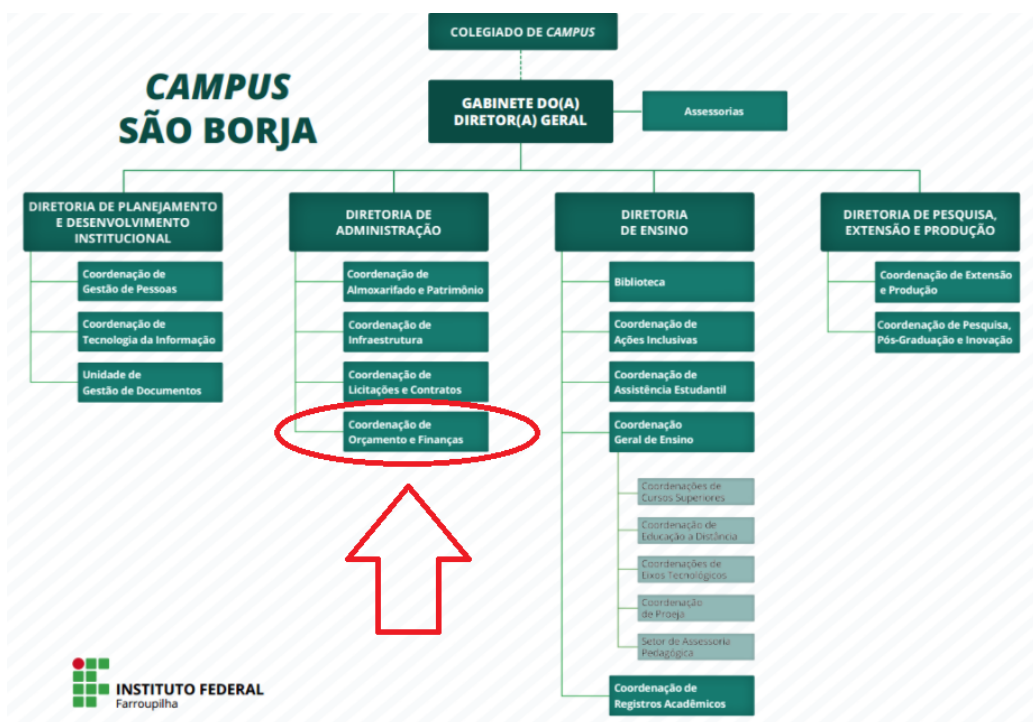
COLEGIADO DE CAMPUS

CAMPUS SÃO BORJA

GABINETE DO(A) DIRETOR(A) GERAL

Assessorias

DIRETORIA DE PLANEJAMENTO E DESENVOLVIMENTO INSTITUCIONAL

Coordenação de Gestão de Pessoas

Coordenação de Tecnologia da Informação

Unidade de Gestão de Documentos

DIRETORIA DE ADMINISTRAÇÃO

Coordenação de Almoxarifado e Patrimônio

Coordenação de Infraestrutura

Coordenação de Licitações e Contratos

Coordenação de Orçamento e Finanças

DIRETORIA DE ENSINO

Biblioteca

Coordenação de Ações Inclusivas

Coordenação de Assistência Estudantil

Coordenação Geral de Ensino

Coordenações de Cursos Superiores

Coordenação de Educação a Distância

Coordenações de Eixos Tecnológicos

Coordenação de Proeja

Setor de Assessoria Pedagógica

Coordenação de Registros Acadêmicos

DIRETORIA DE PESQUISA, EXTENSÃO E PRODUÇÃO

Coordenação de Extensão e Produção

Coordenação de Pesquisa, Pós-Graduação e Inovação

INSTITUTO FEDERAL
Farroupilha